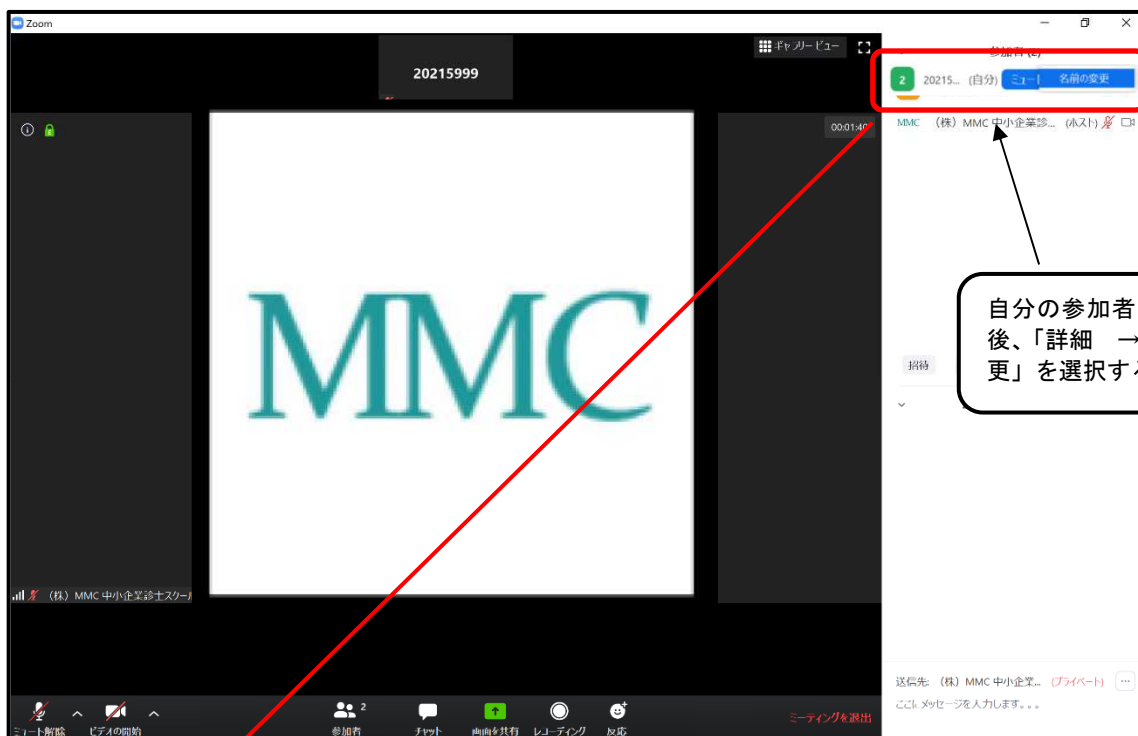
Zoom

20215999

ギャラリービュー

00:01:40

MMC

（株）MMC 中小企業診士スクール

参加者 (2)

2 20215... (自分) ミュート 名前の変更

MMC （株）MMC 中小企業診... (ホスト)

自分の参加者
後、「詳細 →
更」を選択す

招待

送信先: （株）MMC 中小企業... (プライベート) ...
ここにメッセージを入力します。。。

ミュート解除 ビデオの開始 参加者 2 チャット 画面を共有 レコーディング 反応 ミーティングを退出